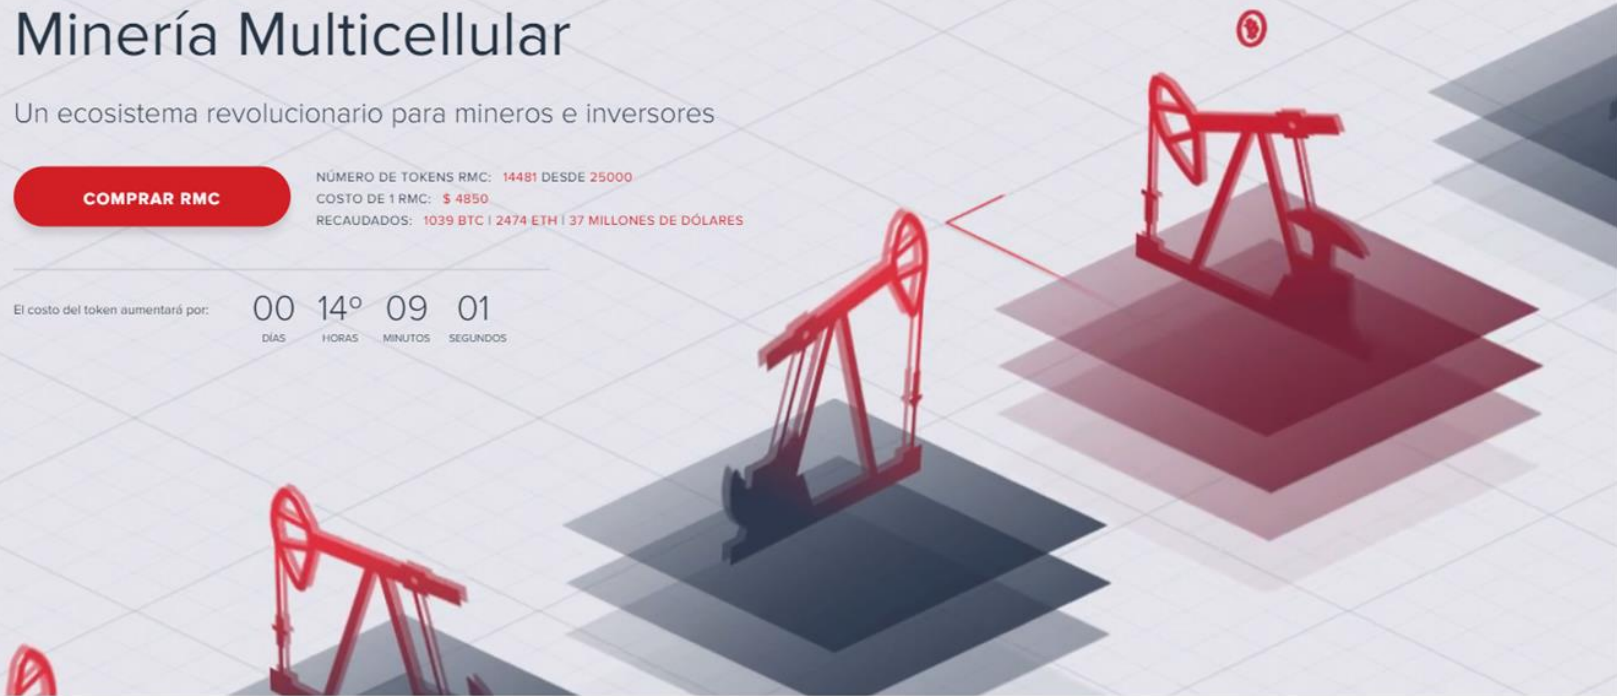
Minería Multicellular

Un ecosistema revolucionario para mineros e inversores

COMPRAR RMC

NÚMERO DE TOKENS RMC: 14481 DESDE 25000
COSTO DE 1 RMC: $ 4850
RECAUDADOS: 1039 BTC | 2474 ETH | 37 MILLONES DE DÓLARES

El costo del token aumentará por:

| 00 | 14° | 09 | 01 |
|---|---|---|---|
| DÍAS | HORAS | MINUTOS | SEGUNDOS |